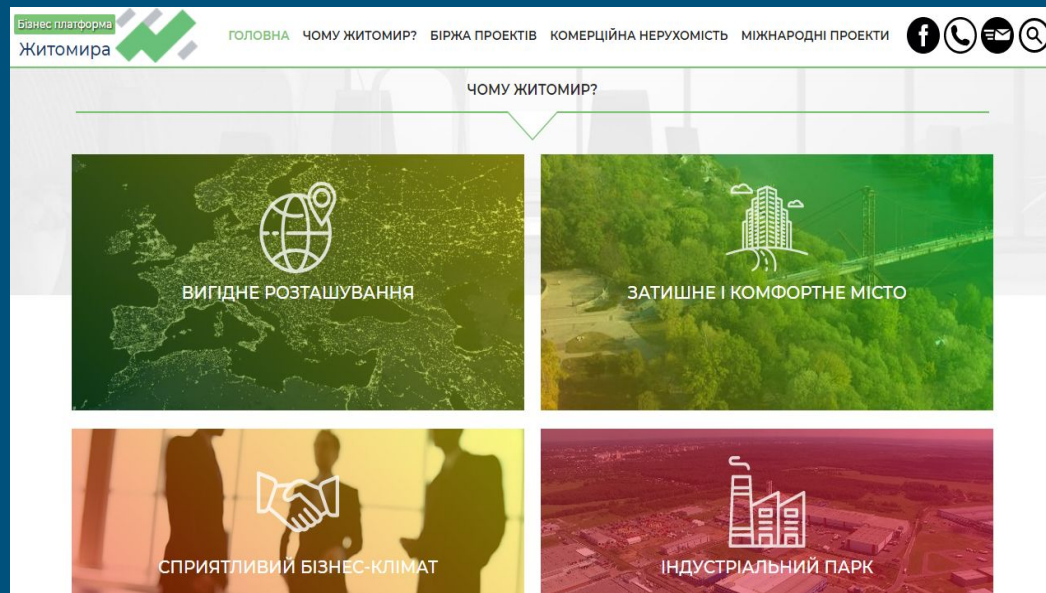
Бізнес платформа
Житомира

ГОЛОВНА ЧОМУ ЖИТОМИР? БІРЖА ПРОЕКТІВ КОМЕРЦІЙНА НЕРУХОМІСТЬ МІЖНАРОДНІ ПРОЕКТИ

ЧОМУ ЖИТОМИР?

ВИГІДНЕ РОЗТАШУВАННЯ

ЗАТИШНЕ І КОМФОРТНЕ МІСТО

СПРИЯТЛИВИЙ БІЗНЕС-КЛІМАТ

ІНДУСТРІАЛЬНИЙ ПАРК